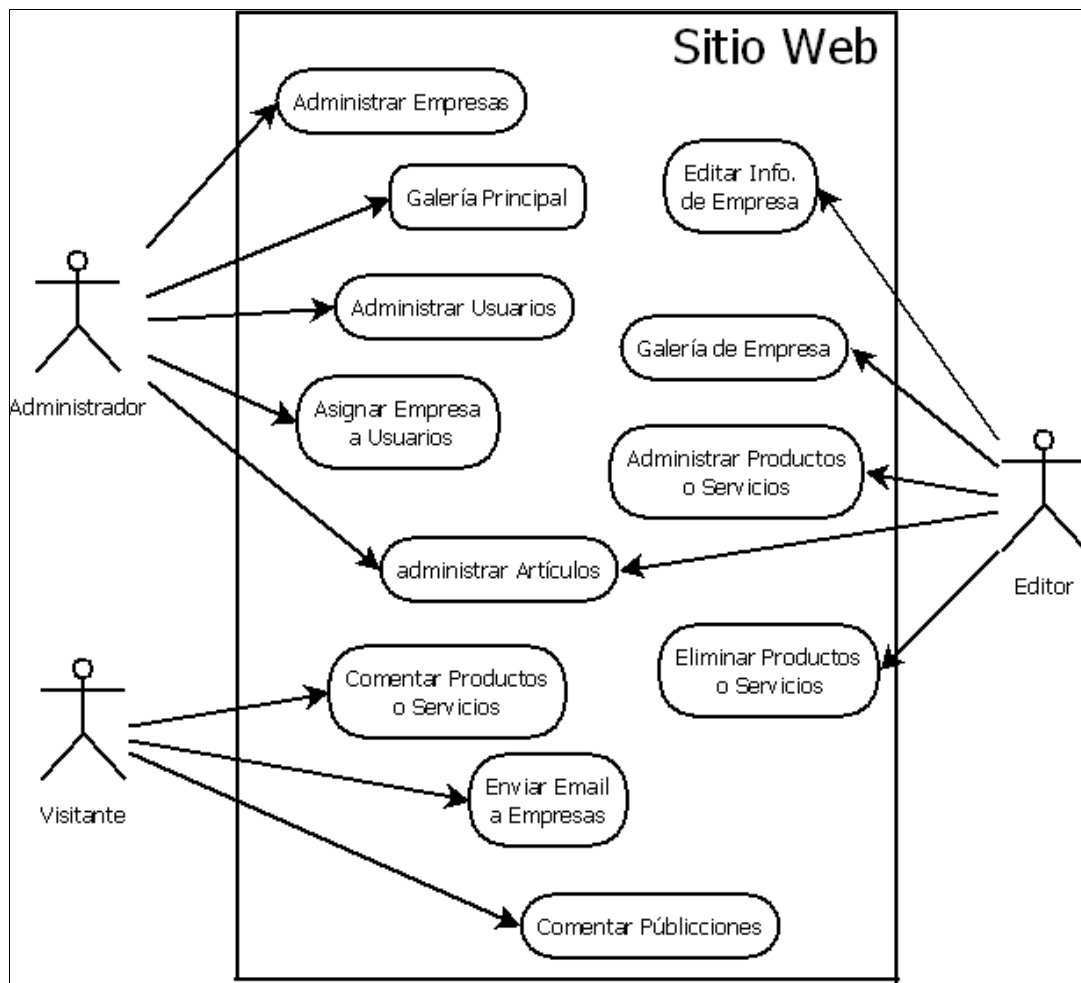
Sitio Web

Administrar Empresas

Galería Principal

Administrar Usuarios

Asignar Empresa a Usuarios

administrar Artículos

Comentar Productos o Servicios

Enviar Email a Empresas

Comentar Públicciones

Editar Info. de Empresa

Galería de Empresa

Administrar Productos o Servicios

Eliminar Productos o Servicios

Administrador

Visitante

Editor